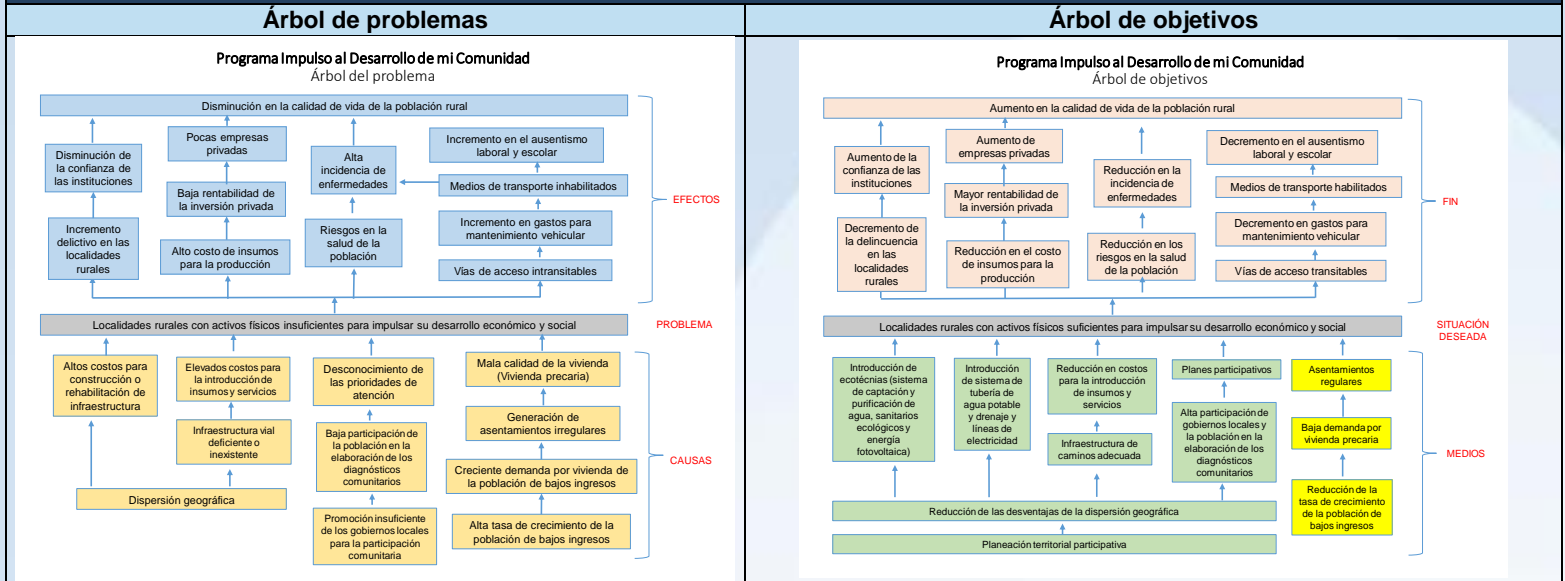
| Árbol de problemas | Árbol de objetivos |
|---|---|

Programa Impulso al Desarrollo de mi Comunidad
Árbol del problema

Disminución en la calidad de vida de la población rural

Disminución de la confianza de las instituciones

Pocas empresas privadas

Alta incidencia de enfermedades

Incremento en el ausentismo laboral y escolar

Baja rentabilidad de la inversión privada

Medios de transporte inhabilitados

Incremento delictivo en las localidades rurales

Alto costo de insumos para la producción

Riesgos en la salud de la población

Incremento en gastos para mantenimiento vehicular

Vías de acceso intransitables

EFECTOS

Localidades rurales con activos físicos insuficientes para impulsar su desarrollo económico y social

PROBLEMA

Altos costos para construcción o rehabilitación de infraestructura

Elevados costos para la introducción de insumos y servicios

Desconocimiento de las prioridades de atención

Mala calidad de la vivienda (Vivienda precaria)

Infraestructura vial deficiente o inexistente

Baja participación de la población en la elaboración de los diagnósticos comunitarios

Generación de asentamientos irregulares

Creciente demanda por vivienda de la población de bajos ingresos

CAUSAS

Dispersión geográfica

Promoción insuficiente de los gobiernos locales para la participación comunitaria

Alta tasa de crecimiento de la población de bajos ingresos

Programa Impulso al Desarrollo de mi Comunidad
Árbol de objetivos

Aumento en la calidad de vida de la población rural

Aumento de la confianza de las instituciones

Aumento de empresas privadas

Reducción en la incidencia de enfermedades

Decremento en el ausentismo laboral y escolar

Mayor rentabilidad de la inversión privada

Medios de transporte habilitados

Decremento de la delincuencia en las localidades rurales

Reducción en el costo de insumos para la producción

Reducción en los riesgos en la salud de la población

Decremento en gastos para mantenimiento vehicular

Vías de acceso transitables

FIN

Localidades rurales con activos físicos suficientes para impulsar su desarrollo económico y social

SITUACIÓN DESEADA

Introducción de ecotécnias (sistema de captación y purificación de agua, sanitarios ecológicos y energía fotovoltaica)

Introducción de sistema de tubería de agua potable y drenaje y líneas de electricidad

Reducción en costos para la introducción de insumos y servicios

Planes participativos

Asentamientos regulares

Infraestructura de caminos adecuada

Alta participación de gobiernos locales y la población en la elaboración de los diagnósticos comunitarios

Baja demanda por vivienda precaria

MEDIOS

Reducción de la tasa de crecimiento de la población de bajos ingresos

Reducción de las desventajas de la dispersión geográfica

Planeación territorial participativa